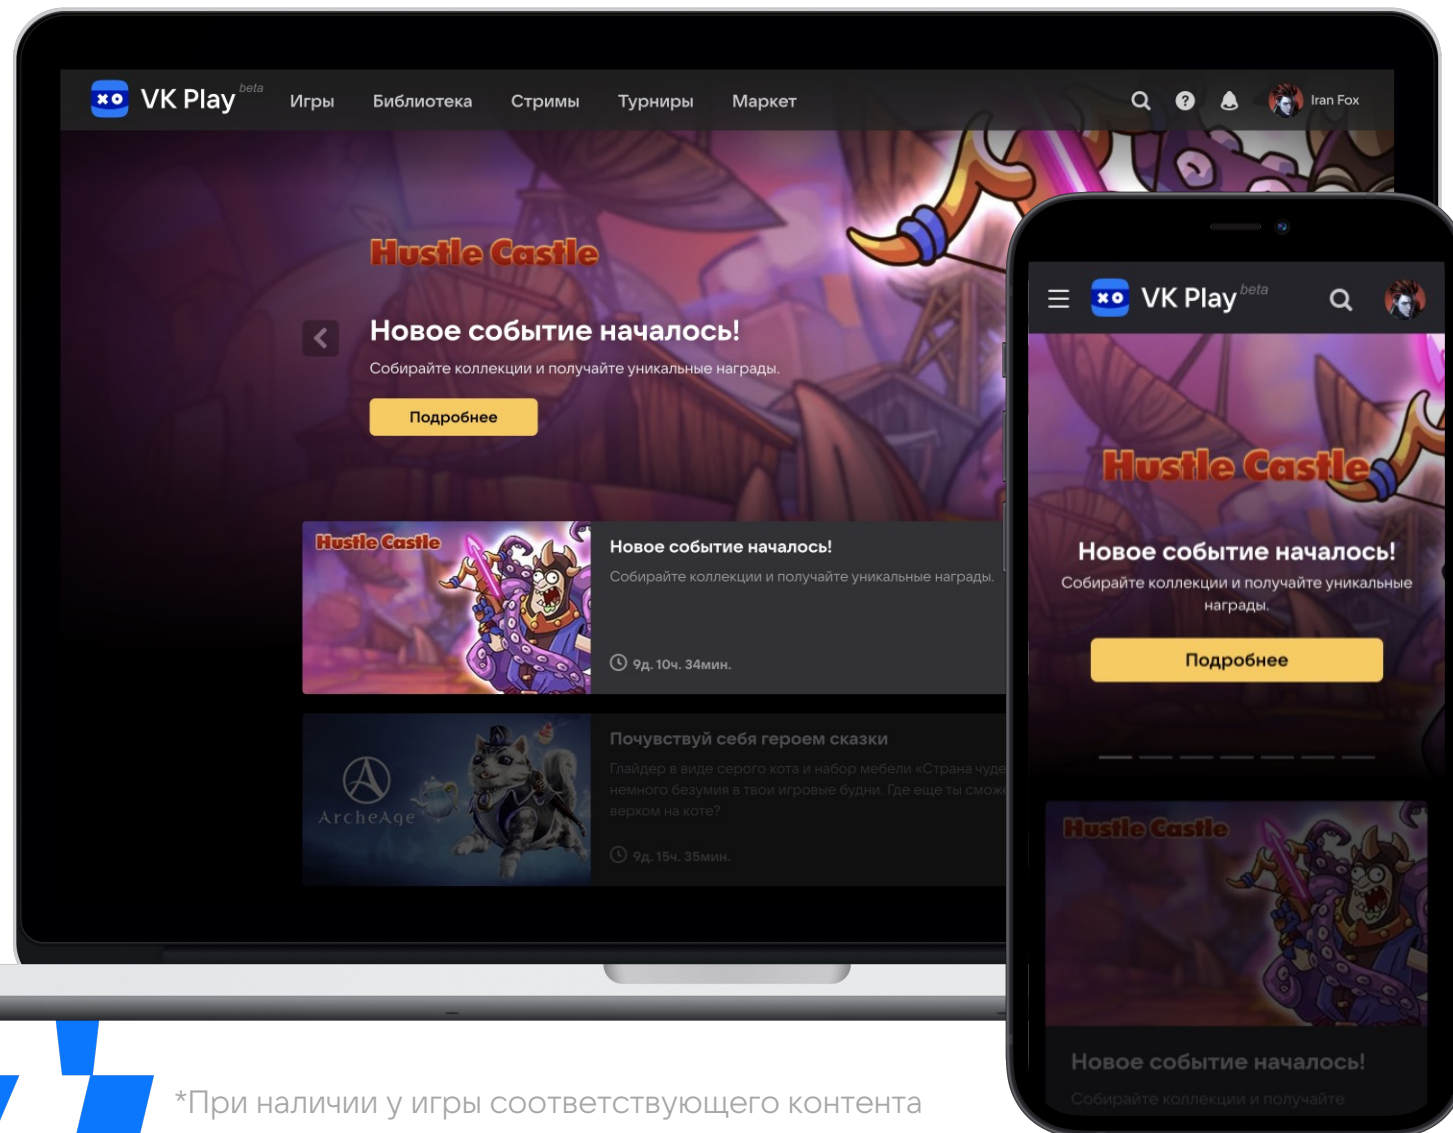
VK Play beta Игры Библиотека Стримы Турниры Маркет Iran Fox

Hustle Castle

Новое событие началось!

Собирайте коллекции и получайте уникальные награды.

Подробнее

Hustle Castle

Новое событие началось!

Собирайте коллекции и получайте уникальные награды.

9д. 10ч. 34мин.

ArcheAge

Почувствуй себя героем сказки

Глайдер в виде серого кота и набор мебели «Страна чуде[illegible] немного безумия в твои игровые будни. Где еще ты смож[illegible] верхом на коте?

9д. 15ч. 35мин.

VK Play beta

Hustle Castle

Новое событие началось!

Собирайте коллекции и получайте уникальные награды.

Подробнее

Hustle Castle

Новое событие началось!

Собирайте коллекции и получайте

*При наличии у игры соответствующего контента